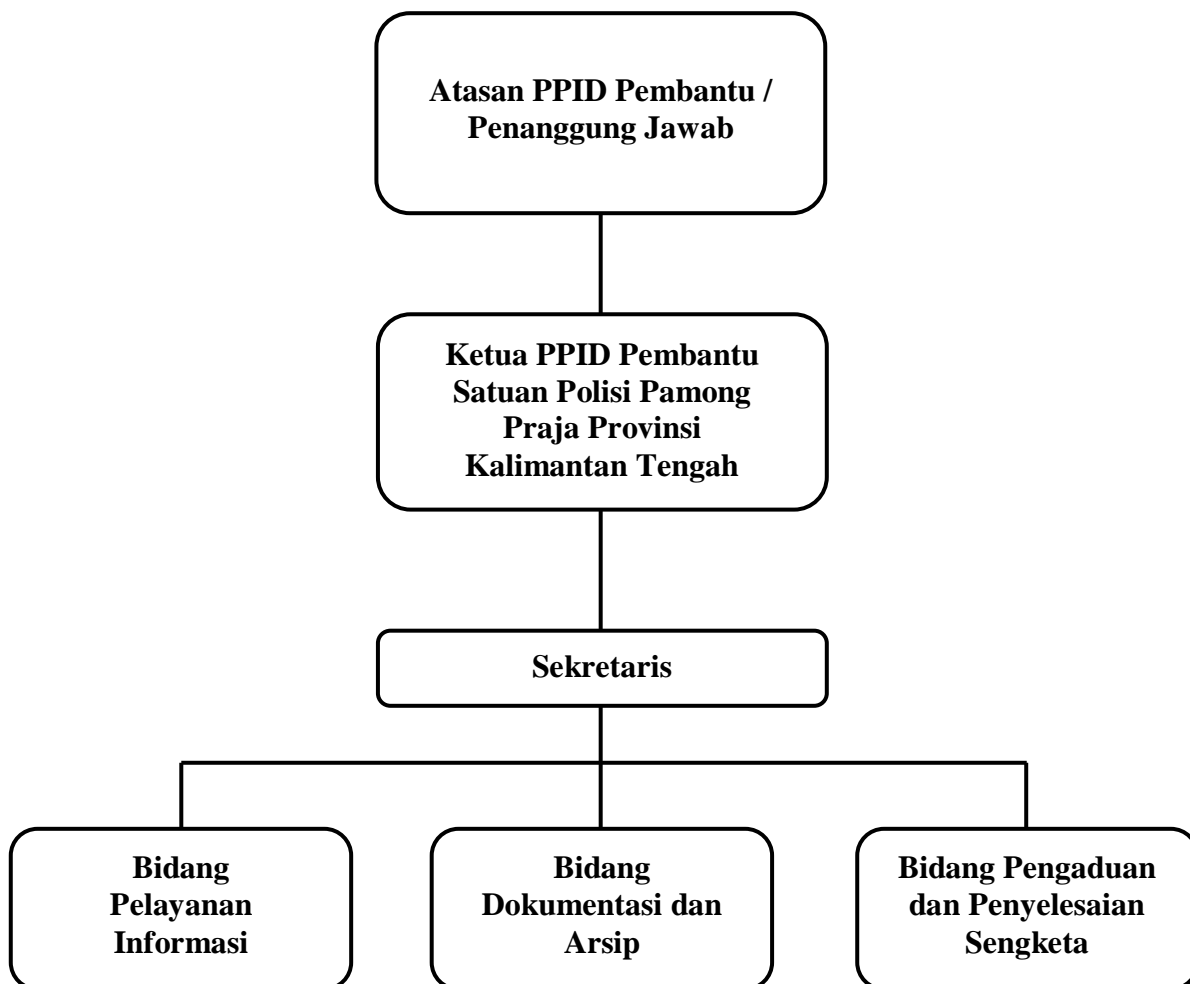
Atasan PPID Pembantu / Penanggung Jawab

Ketua PPID Pembantu Satuan Polisi Pamong Praja Provinsi Kalimantan Tengah

Sekretaris

Bidang Pelayanan Informasi

Bidang Dokumentasi dan Arsip

Bidang Pengaduan dan Penyelesaian Sengketa